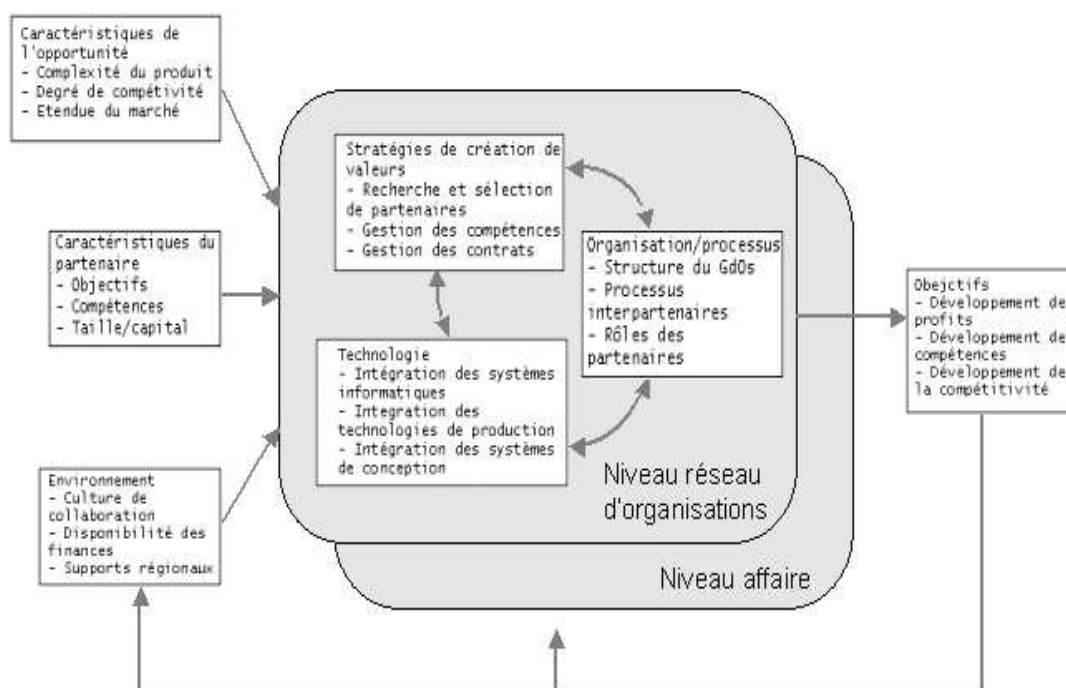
Caractéristiques de l'opportunité
- Complexité du produit
- Degré de compétivité
- Etendue du marché

Caractéristiques du partenaire
- Objectifs
- Compétences
- Taille/capital

Environnement
- Culture de collaboration
- Disponibilité des finances
- Supports régionaux

Stratégies de création de valeurs
- Recherche et sélection de partenaires
- Gestion des compétences
- Gestion des contrats

Organisation/processus
- Structure du GdOs
- Processus interpartenaires
- Rôles des partenaires

Technologie
- Intégration des systèmes informatiques
- Integration des technologies de production
- Intégration des systèmes de conception

Niveau réseau d'organisations

Niveau affaire

Obejctifs
- Développement de profits
- Développement de compétences
- Développement de la compétitivité